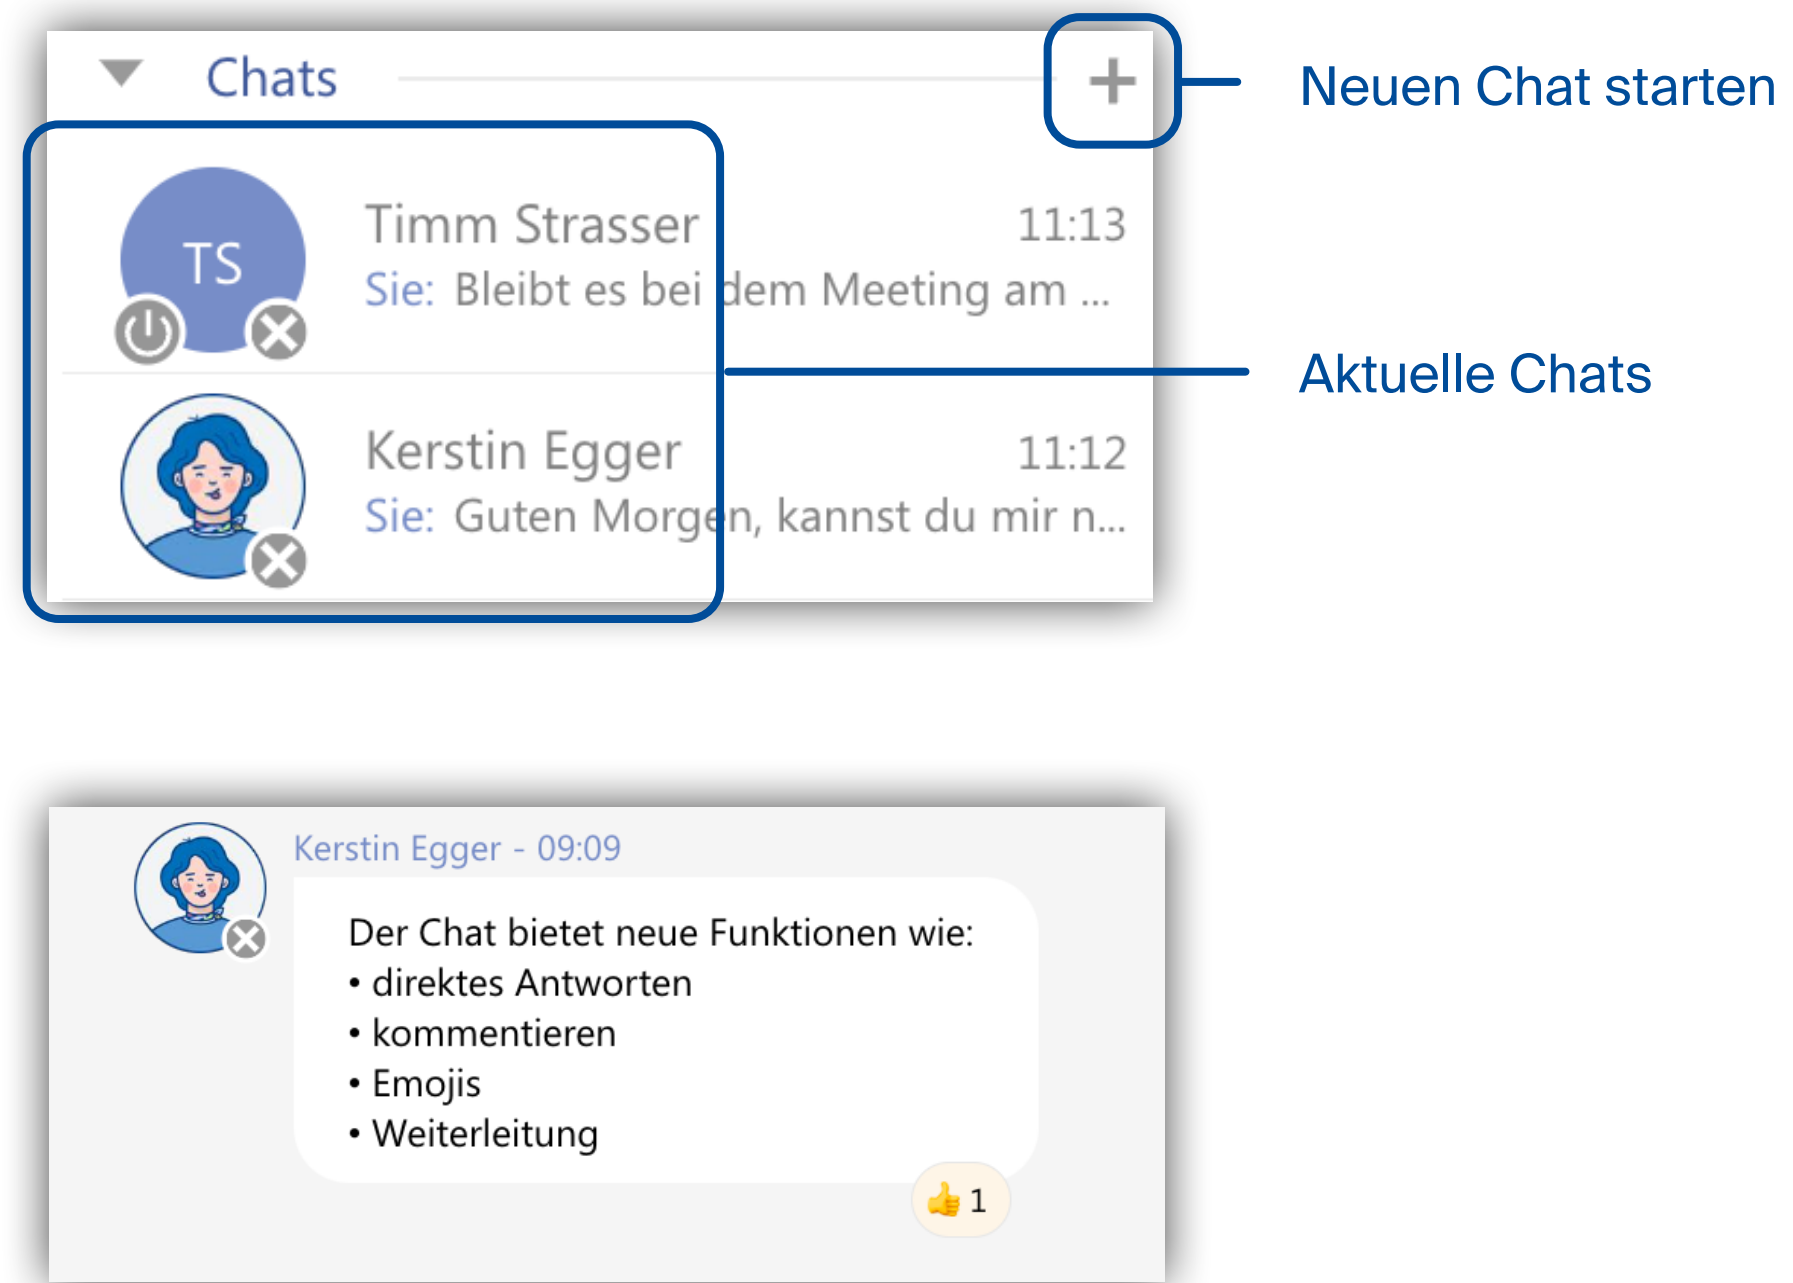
Chats

Neuen Chat starten

TS

Timm Strasser 11:13
Sie: Bleibt es bei dem Meeting am ...

Aktuelle Chats

Kerstin Egger 11:12
Sie: Guten Morgen, kannst du mir n...

Kerstin Egger - 09:09

Der Chat bietet neue Funktionen wie:
• direktes Antworten
• kommentieren
• Emojis
• Weiterleitung

👍 1